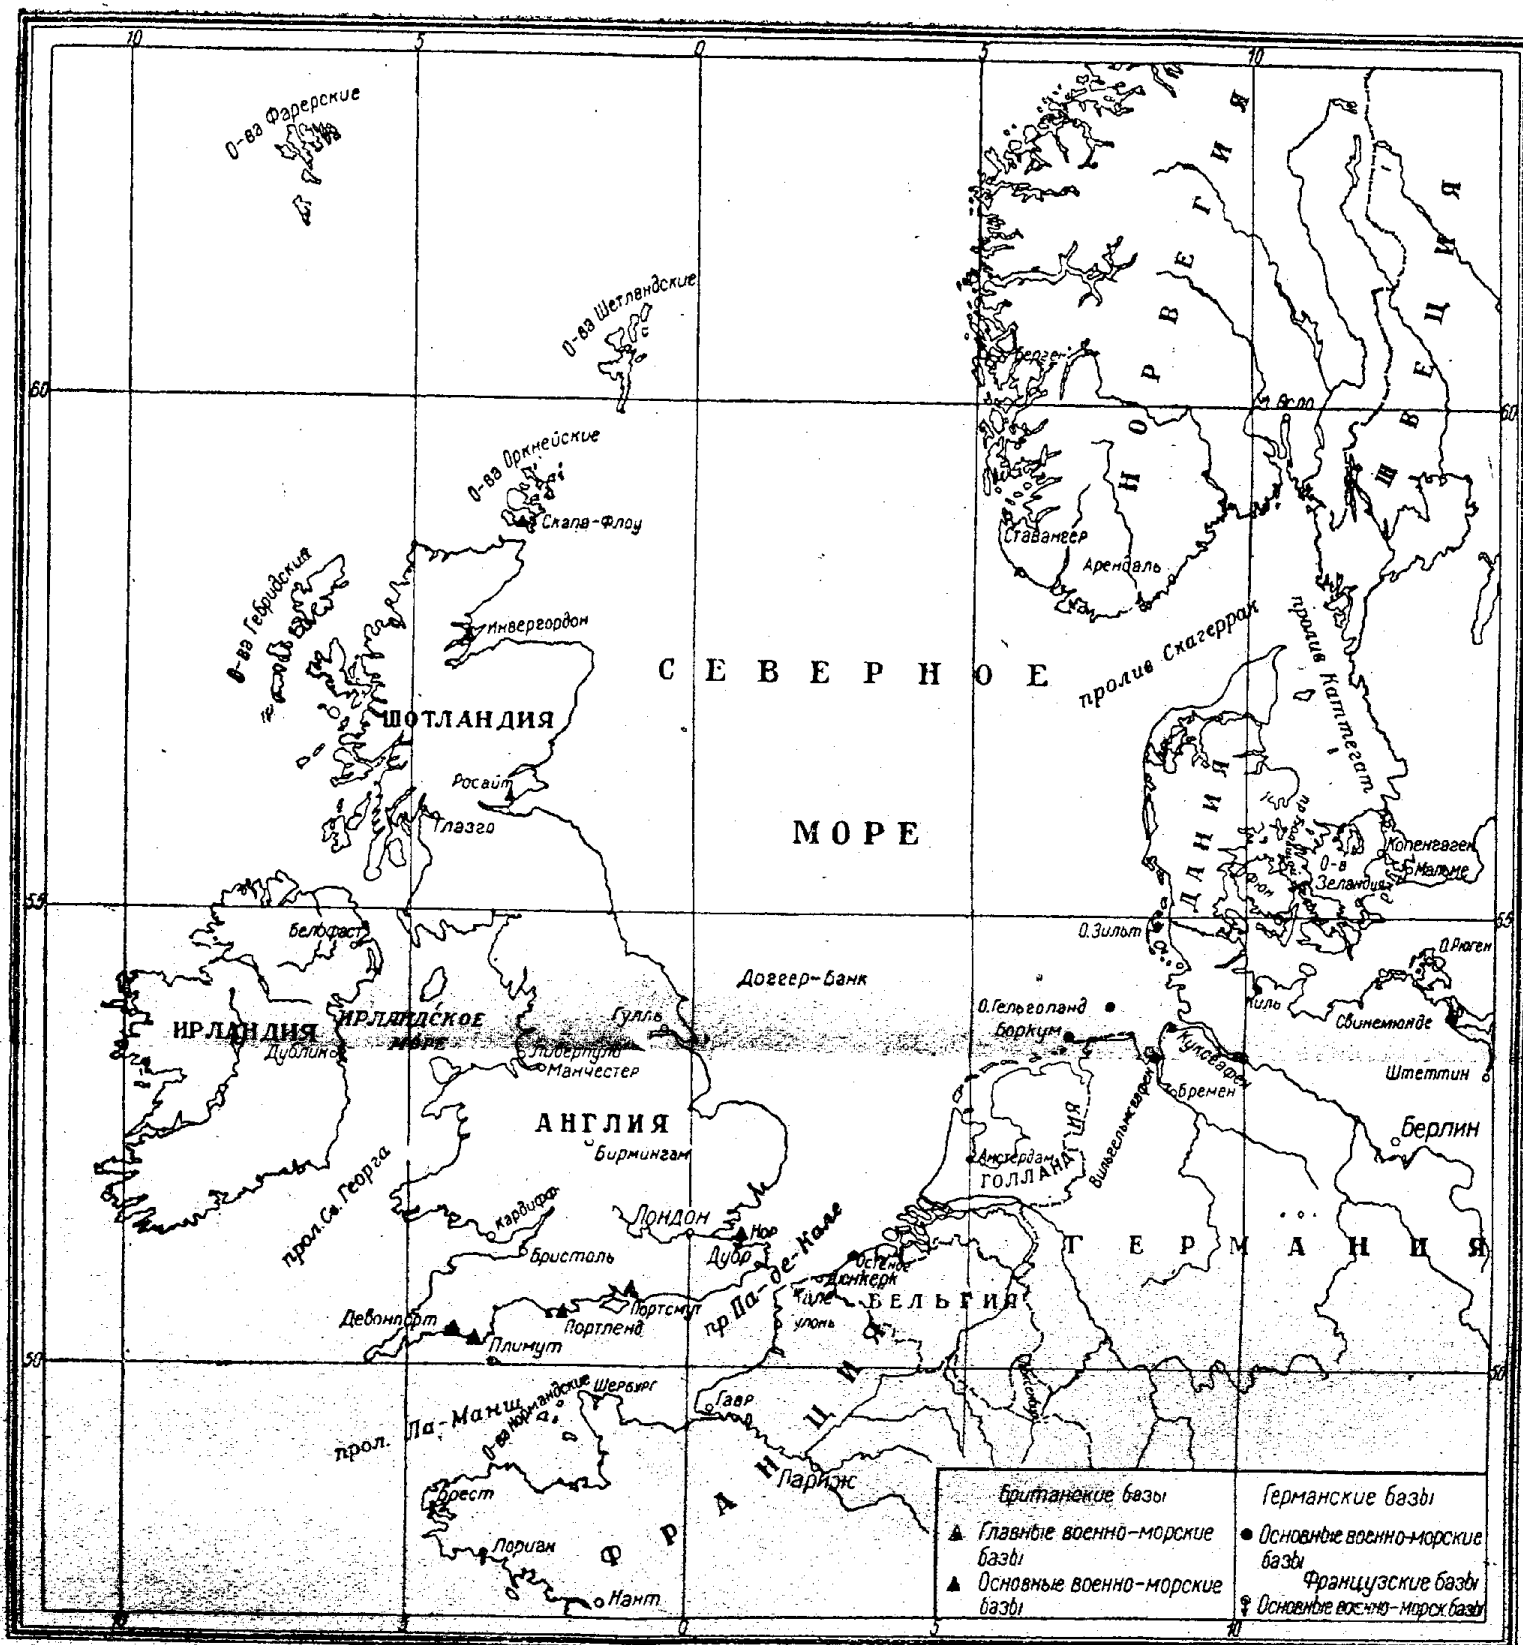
10 5 0 5 10

О-ва Фарерские

О-ва Шетлендские

О-ва Оркнейские

Скапа-Флоу

О-ва Гебридские

Инвергордон

ШОТЛАНДИЯ

Росайт

Глазго

НОРВЕГИЯ

ШВЕЦИЯ

Берген

Осло

Ставангер

Арендаль

пролив Скагеррак

пролив Каттегат

СЕВЕРНОЕ

МОРЕ

ДАНИЯ

О-в Зеландия

Копенгаген

Мальме

Фюн

О.Зильт

О.Рюген

Белфаст

ИРЛАНДИЯ

ИРЛАНДСКОЕ МОРЕ

Дублин

Доггер-банк

Гулль

Ливерпуль

Манчестер

О.Гельголанд

Боркум

Киль

Свинемюнде

Куксгафен

Бремен

Штеттин

Берлин

АНГЛИЯ

Бирмингам

прол. Св. Георга

Кардифф

Бристоль

Лондон

Нор

Дувр

пр. Па-де-Кале

Амстердам

ГОЛЛАНДИЯ

Вильгельмсгафен

ГЕРМАНИЯ

Остенде

Дюнкерк

Лилль

БЕЛЬГИЯ

Девонпорт

Плимут

Портленд

Портсмут

Булонь

прол. Ла-Манш

О-ва Нормандские

Шербург

Гавр

Париж

ФРАНЦИЯ

Брест

Лориан

Нант

60 55 50

Британские базы

▲ Главные военно-морские базы

▲ Основные военно-морские базы

Германские базы

● Основные военно-морские базы

Французские базы

Основные военно-морск базы